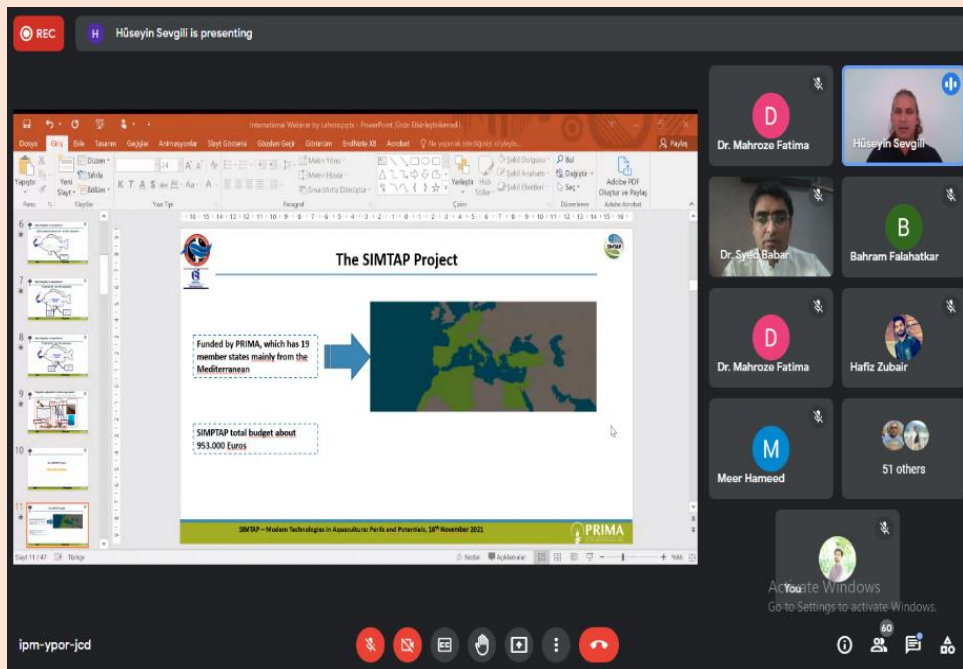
REC

Hüseyin Sevgili is presenting

International Webinar by Laborsupply - PowerPoint (Ürün Etkinleştirilemedi)

Dosya Giriş Ekle Tasarım Geçişler Animasyonlar Slayt Gösterisi Gözden Geçir Görünüm EndNote X8 Acrobat Ne yapmak istediğinizi söyleyin...

Paylaş

Yapıştır Yeni Slayt Düzen Sıfırla Bölüm Metin Yönü Metni Hizala SmartArt'a Dönüştür Yerleştir Hızlı Stiller Şekil Dolgusu Şekil Anahattı Şekil Efektleri Bul Değiştir Seç Adobe PDF Oluştur ve Paylaş

Pano Slaytlar Yazı Tipi Paragraf Çizim Düzenleme Adobe Acrobat

The SIMTAP Project

Funded by PRIMA, which has 19 member states mainly from the Mediterranean

SIMTAP total budget about 953.000 Euros

SIMTAP – Modern Technologies in Aquaculture: Perils and Potentials, 18th November 2021

PRIMA

Slayt 11 / 47 Türkçe Notlar Açıklamalar

Dr. Mahroze Fatima
Hüseyin Sevgili
Dr. Syed Babar
Bahram Falahatkar
Dr. Mahroze Fatima
Hafiz Zubair
Meer Hameed
51 others
You

Activate Windows
Go to Settings to activate Windows.

ipm-ypor-jcd

60